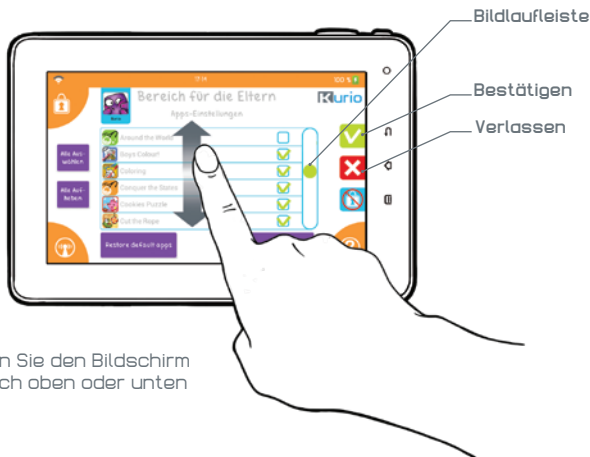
Bildlaufleiste

Bestätigen

Verlassen

17:14

100 %

Bereich für die Eltern

Kurio

Apps-Einstellungen

Kurio

Around the World

Boys Colour

Coloring

Conquer the Bases

Cookies Puzzle

Cut the Rope

Alle Auswählen

Alle Aufheben

Restore default apps

n Sie den Bildschirm ch oben oder unten